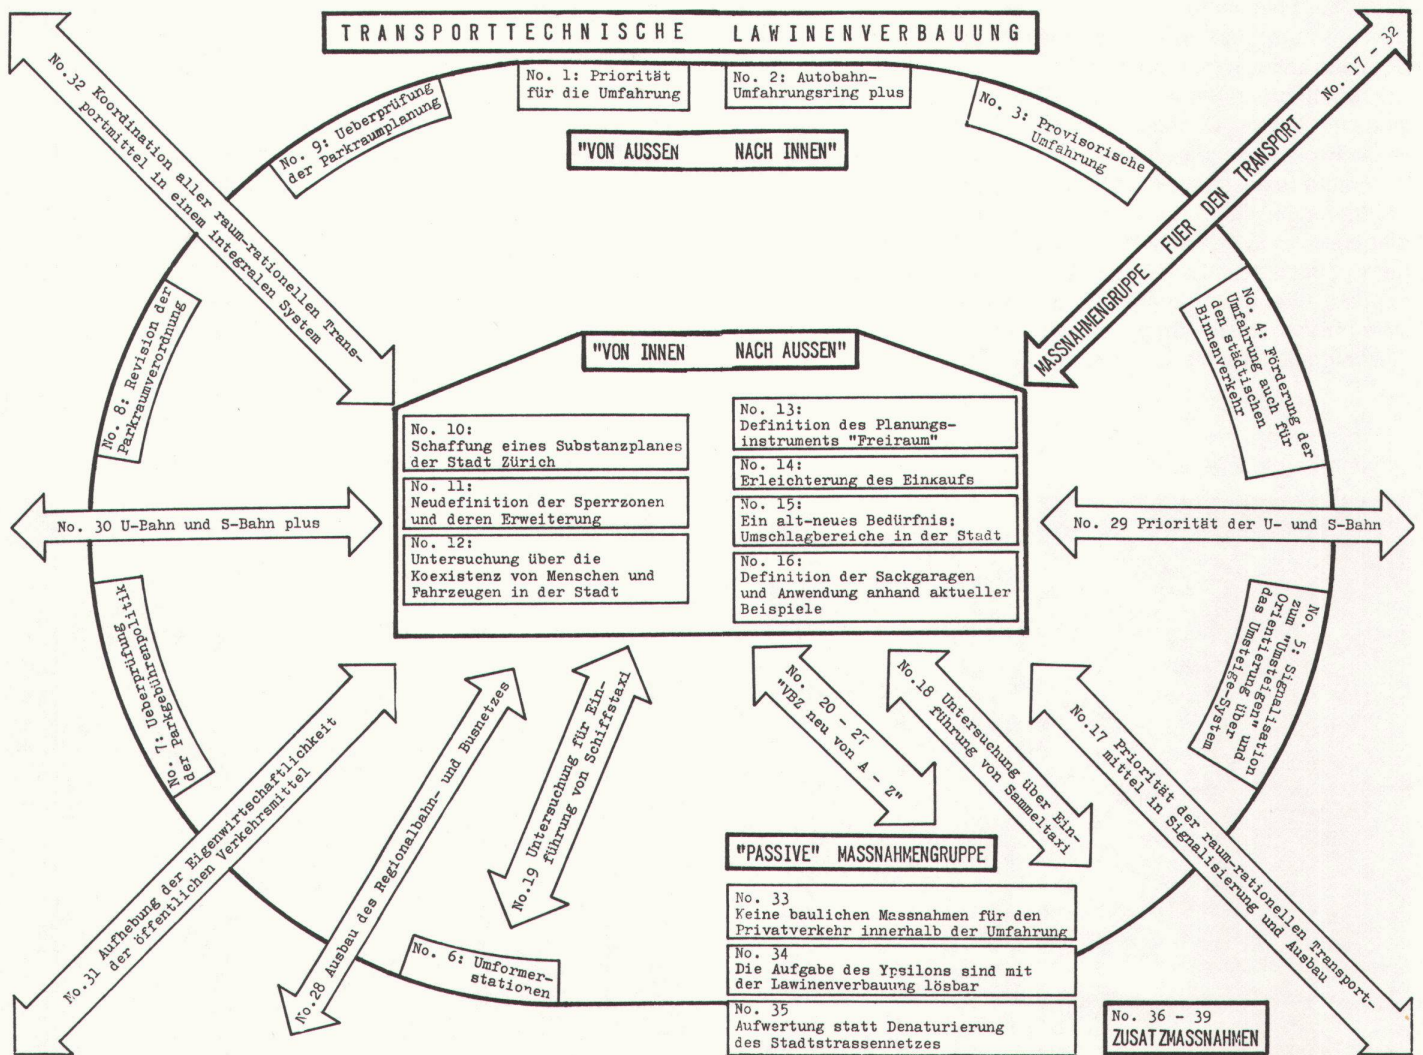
TRANSPORTTECHNISCHE LAWINENVERBAUUNG

No. 1: Priorität für die Umfahrung

No. 2: Autobahn-Umfahrungsring plus

No. 3: Provisorische Umfahrung

No. 9: Ueberprüfung der Parkraumplanung

"VON AUSSEN NACH INNEN"

No.32 Koordination aller raum-rationellen Transportmittel in einem integralen System

No. 17 - 32 MASSNAHMENGRUPPE FUER DEN TRANSPORT

No. 4: Förderung der Umfahrung auch für den städtischen Binnenverkehr

No. 8: Revision der Parkraumverordnung

"VON INNEN NACH AUSSEN"

No. 10:
Schaffung eines Substanzplanes der Stadt Zürich

No. 11:
Neudefinition der Sperrzonen und deren Erweiterung

No. 12:
Untersuchung über die Koexistenz von Menschen und Fahrzeugen in der Stadt

No. 13:
Definition des Planungsinstruments "Freiraum"

No. 14:
Erleichterung des Einkaufs

No. 15:
Ein alt-neues Bedürfnis: Umschlagbereiche in der Stadt

No. 16:
Definition der Sackgaragen und Anwendung anhand aktueller Beispiele

No. 30 U-Bahn und S-Bahn plus

No. 29 Priorität der U- und S-Bahn

No. 7: Ueberprüfung der Parkgebührenpolitik

No. 5: Signalisation zum "Umsteigen" und Orientierung über das Umsteige-System

No.31 Aufhebung der Eigenwirtschaftlichkeit der öffentlichen Verkehrsmittel

No.28 Ausbau des Regionalbahn- und Busnetzes

No.19 Untersuchung für Einführung von Schiffstaxi

No. 20 - 27 "VBZ neu von A - Z"

No.18 Untersuchung über Einführung von Sammeltaxi

No.17 Priorität der raum-rationellen Transportmittel in Signalisierung und Ausbau

"PASSIVE" MASSNAHMENGRUPPE

No. 33
Keine baulichen Massnahmen für den Privatverkehr innerhalb der Umfahrung

No. 34
Die Aufgabe des Ypsilons sind mit der Lawinenverbauung lösbar

No. 35
Aufwertung statt Denaturierung des Stadtstrassennetzes

No. 6: Umformerstationen

No. 36 - 39
ZUSATZMASSNAHMEN